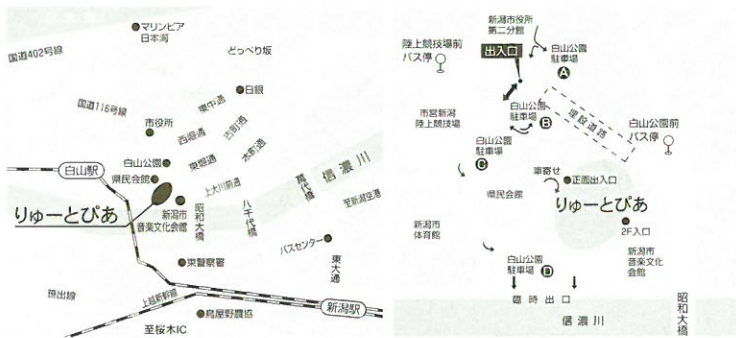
マリンピア日本海
国道402号線
どっぺり坂
国道116号線
日銀
市役所
西堀通
古町通
本町通
東中通
白山公園
白山駅
県民会館
東堀通
上大川前通
萬代橋
信濃川
りゅーとぴあ
新潟市音楽文化会館
昭和大橋
八千代橋
至新潟空港
バスセンター
東大通
東警察署
越後線
上越新幹線
新潟駅
至桜木IC
鳥屋野農協

新潟市役所第二分館
陸上競技場前バス停
出入口
白山公園駐車場
A
市営新潟陸上競技場
白山公園駐車場
B
連絡通路
白山公園前バス停
白山公園駐車場
C
車寄せ
正面出入口
県民会館
りゅーとぴあ
新潟市体育館
2F入口
新潟市音楽文化会館
白山公園駐車場
D
臨時出口
信濃川
昭和大橋